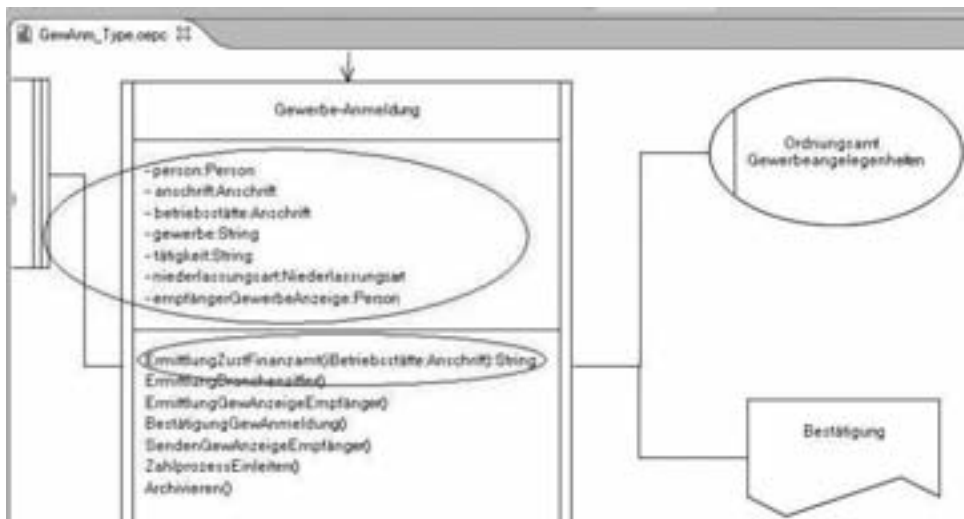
GewAnm_Type.oepc

Gewerbe-Anmeldung

-person:Person
-anschrift:Anschrift
-betriebsstätte:Anschrift
-gewerbe:String
-tätigkeit:String
-niederlassungsart:Niederlassungsart
-empfängerGewerbeAnzeige:Person

ErmittlungZustFinanzamt(Betriebsstätte:Anschrift):String
ErmittlungBranchenziffer()
ErmittlungGewAnzeigeEmpfänger()
BestätigungGewAnmeldung()
SendenGewAnzeigeEmpfänger()
ZahlprozessEinleiten()
Archivieren()

Ordnungsamt Gewerbeangelegenheiten

Bestätigung